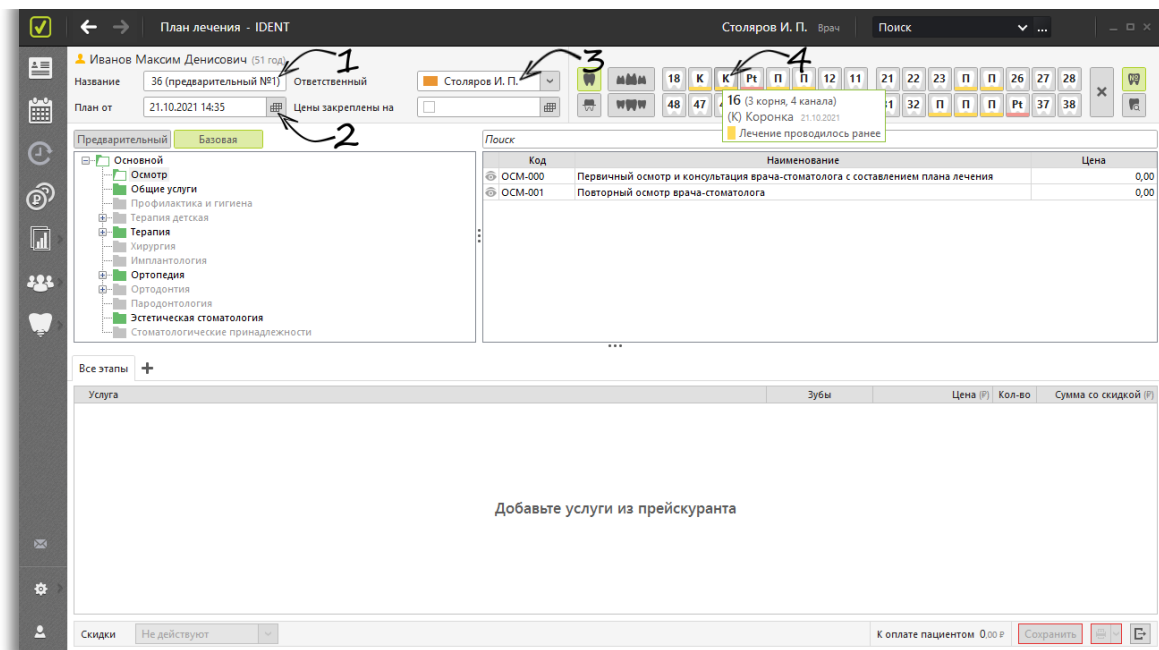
План лечения - IDENT

Столяров И. П. Врач

Поиск

Иванов Максим Денисович (51 год)

Название 36 (предварительный №1)

Ответственный Столяров И. П.

План от 21.10.2021 14:35

Цены закреплены на

1

2

3

4

18 К К Pt П П 12 11 21 22 23 П П 26 27 28

48 47 31 32 П П П Pt 37 38

16 (3 корня, 4 канала)
(К) Коронка 21.10.2021
Лечение проводилось ранее

Предварительный Базовая

Поиск

Основной
Осмотр
Общие услуги
Профилактика и гигиена
Терапия детская
Терапия
Хирургия
Имплантология
Ортопедия
Ортодонтия
Пародонтология
Эстетическая стоматология
Стоматологические принадлежности

| Код | Наименование | Цена |
|---|---|---|
| ОСМ-000 | Первичный осмотр и консультация врача-стоматолога с составлением плана лечения | 0,00 |
| ОСМ-001 | Повторный осмотр врача-стоматолога | 0,00 |

Все этапы +

| Услуга | Зубы | Цена (Р) | Кол-во | Сумма со скидкой (Р) |
|---|---|---|---|---|

Добавьте услуги из прейскуранта

Скидки Не действуют

К оплате пациентом 0,00 ₽ Сохранить